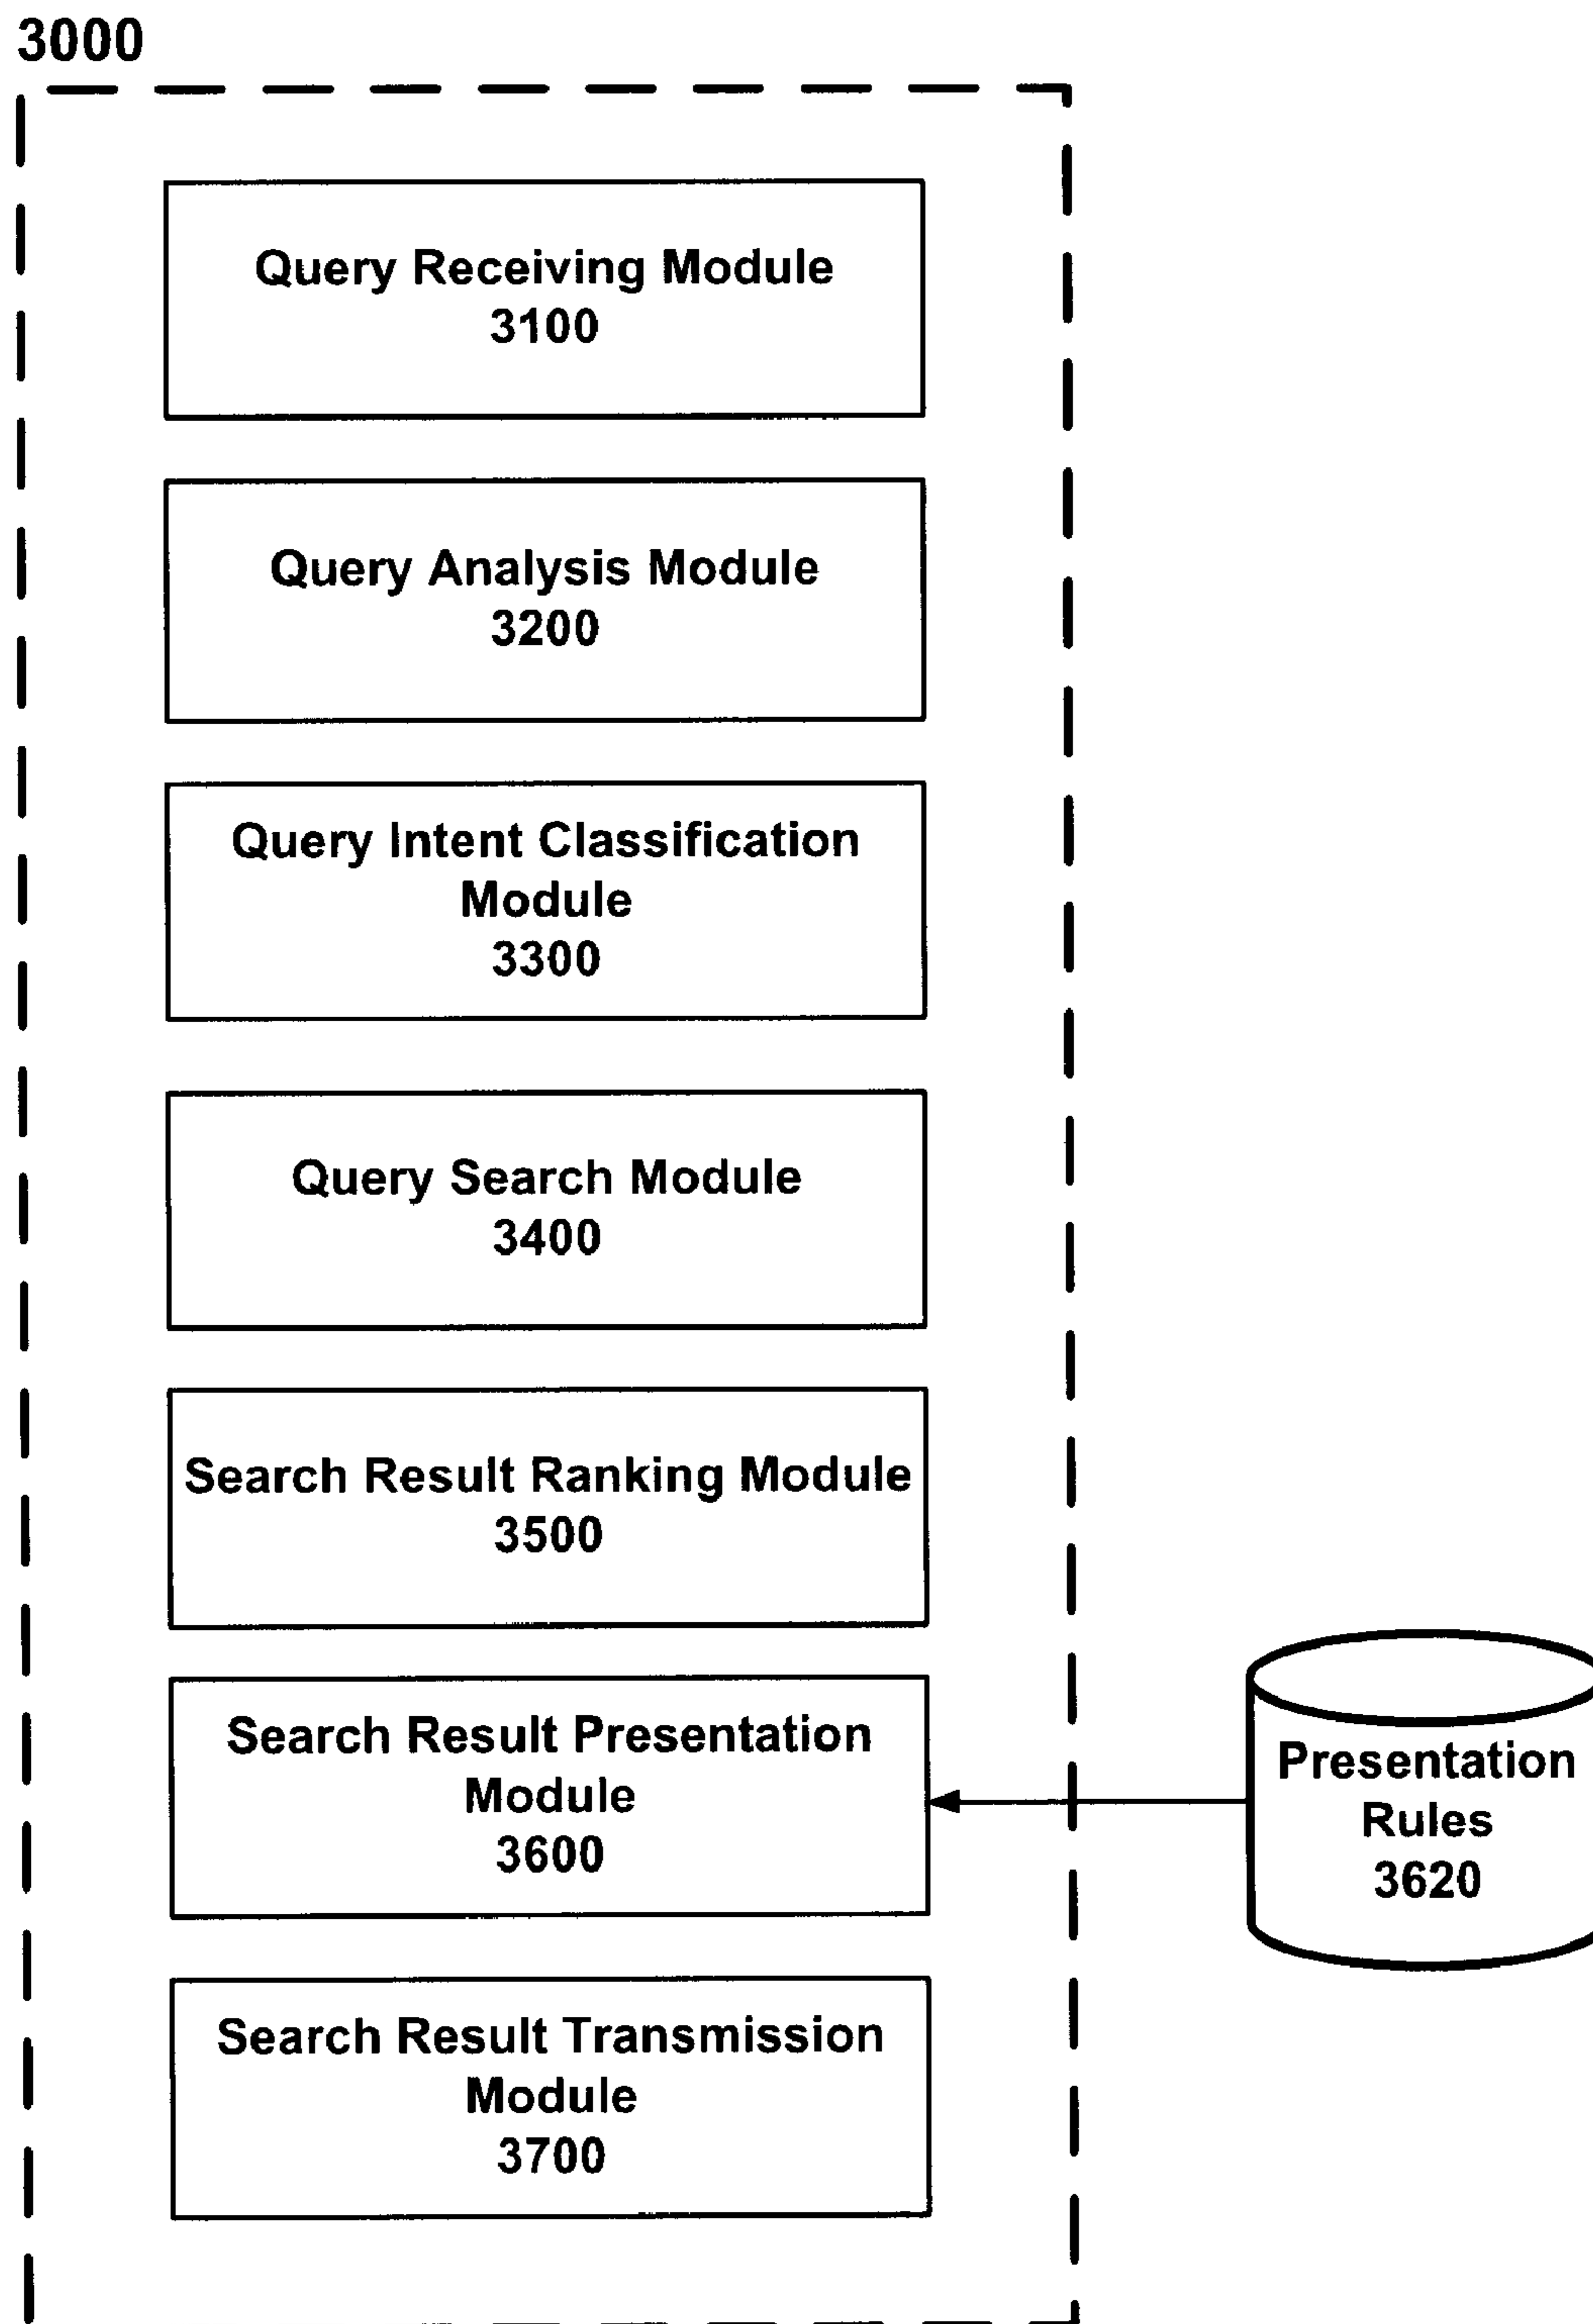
3000

Query Receiving Module
3100

Query Analysis Module
3200

Query Intent Classification Module
3300

Query Search Module
3400

Search Result Ranking Module
3500

Search Result Presentation Module
3600

Presentation Rules
3620

Search Result Transmission Module
3700